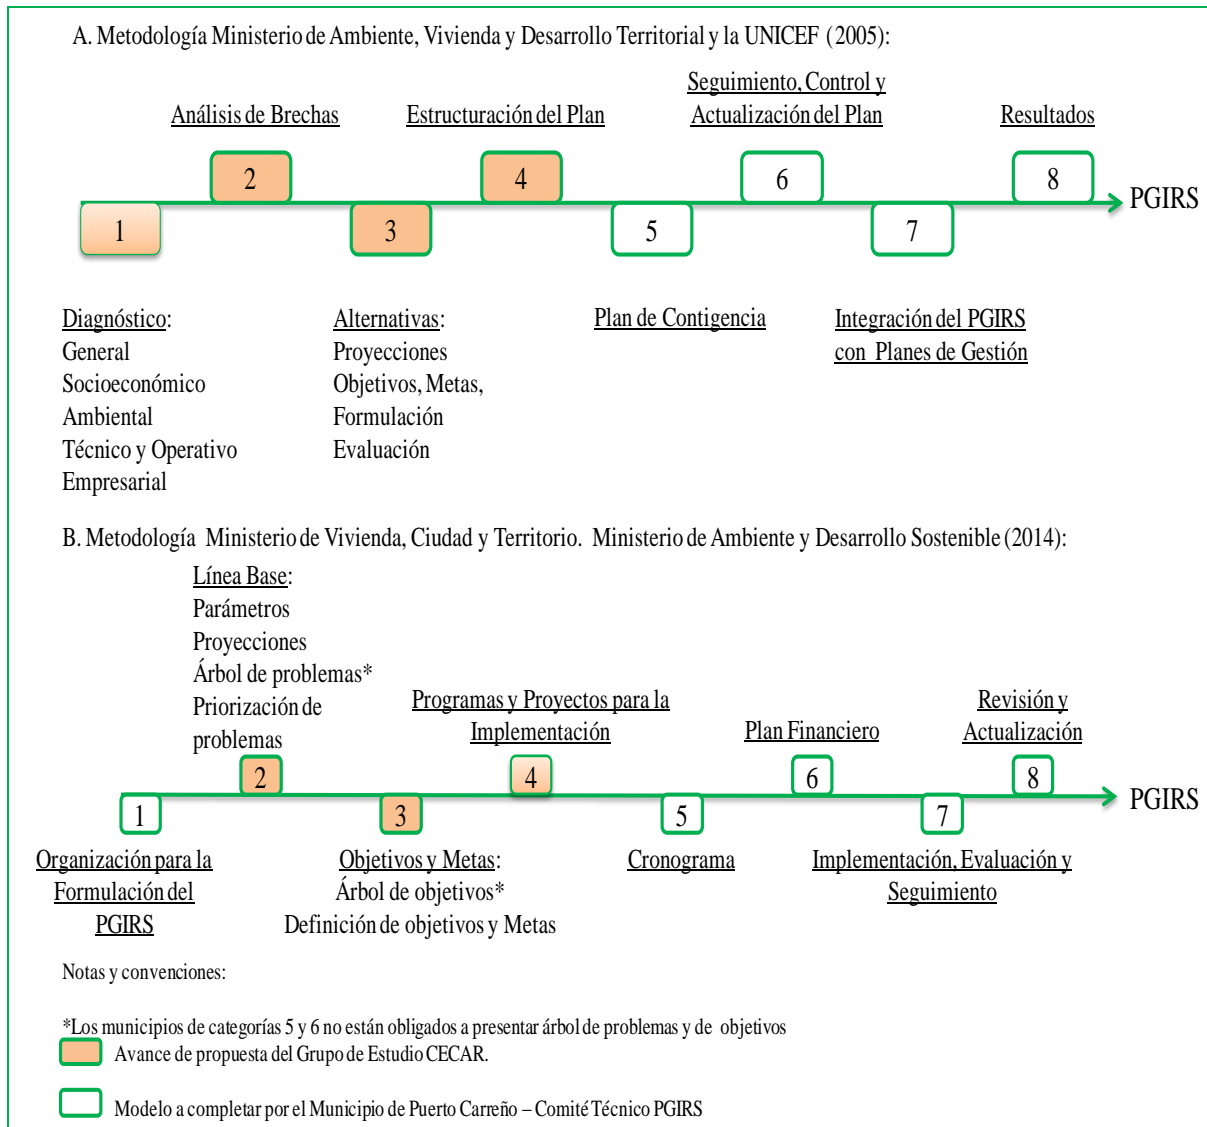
A. Metodología Ministerio de Ambiente, Vivienda y Desarrollo Territorial y la UNICEF (2005):

Análisis de Brechas

Estructuración del Plan

Seguimiento, Control y Actualización del Plan

Resultados

2

4

6

8

PGIRS

1

3

5

7

Diagnóstico:
General
Socioeconómico
Ambiental
Técnico y Operativo
Empresarial

Alternativas:
Proyecciones
Objetivos, Metas,
Formulación
Evaluación

Plan de Contigencia

Integración del PGIRS con Planes de Gestión

B. Metodología Ministerio de Vivienda, Ciudad y Territorio. Ministerio de Ambiente y Desarrollo Sostenible (2014):

Línea Base:
Parámetros
Proyecciones
Árbol de problemas*
Priorización de problemas

Programas y Proyectos para la Implementación

Plan Financiero

Revisión y Actualización

2

4

6

8

PGIRS

1

3

5

7

Organización para la Formulación del PGIRS

Objetivos y Metas:
Árbol de objetivos*
Definición de objetivos y Metas

Cronograma

Implementación, Evaluación y Seguimiento

Notas y convenciones:

*Los municipios de categorías 5 y 6 no están obligados a presentar árbol de problemas y de objetivos

Avance de propuesta del Grupo de Estudio CECAR.

Modelo a completar por el Municipio de Puerto Carreño – Comité Técnico PGIRS